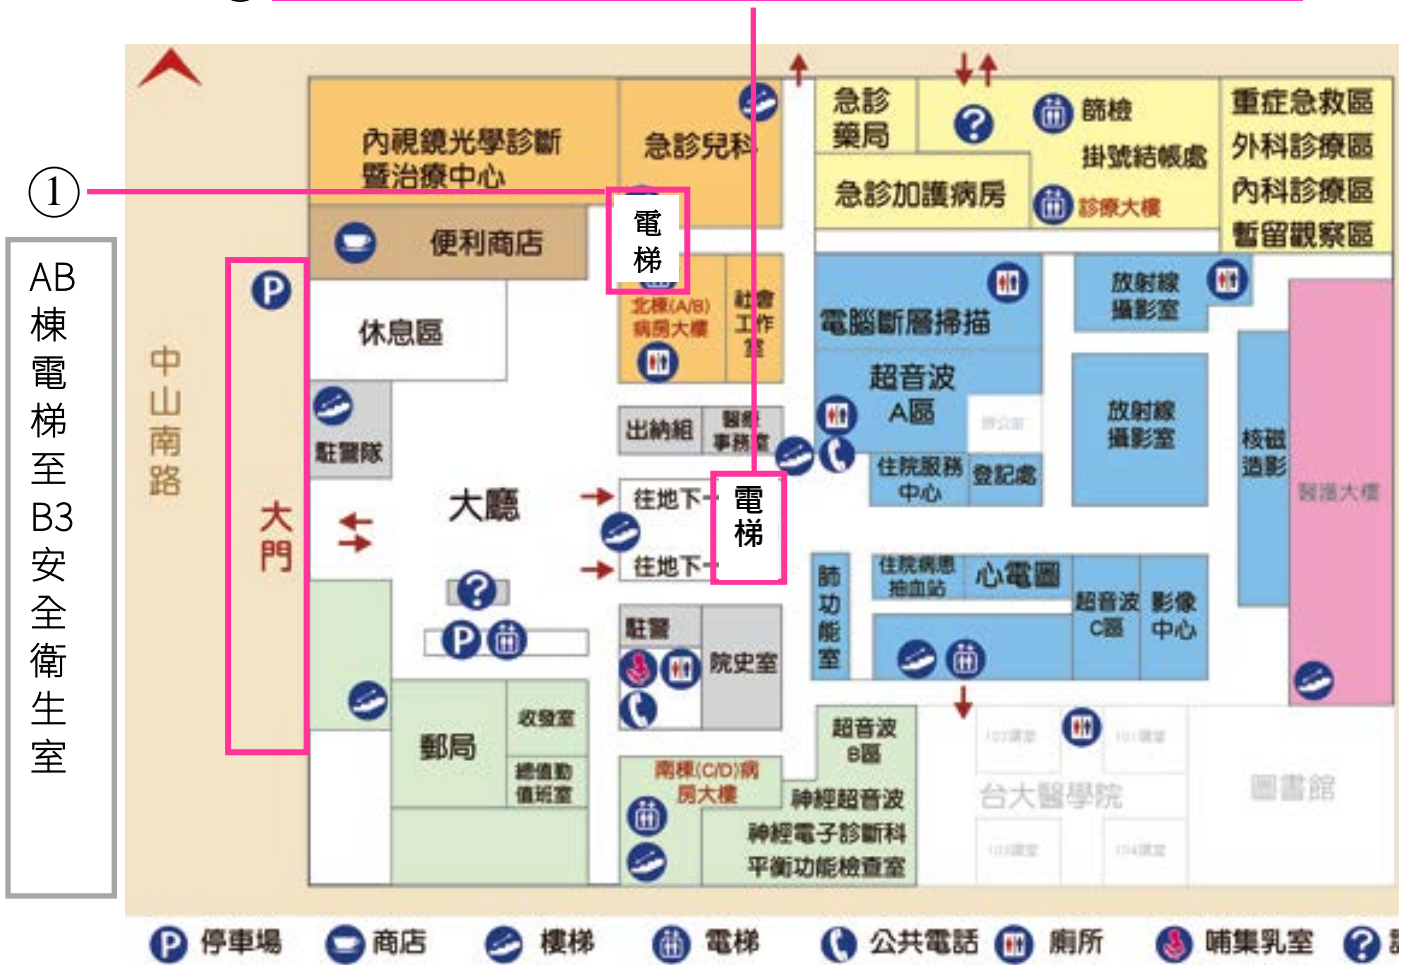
①

AB棟電梯至B3安全衛生室

中山南路

內視鏡光學診斷暨治療中心

急診兒科

急診藥局

篩檢

掛號結帳處

重症急救區
外科診療區
內科診療區
暫留觀察區

急診加護病房

診療大樓

便利商店

電梯

北棟(A/B)病房大樓

社會工作室

電腦斷層掃描

放射線攝影室

休息區

大門

超音波A區

放射線攝影室

核磁造影

醫療大樓

駐警隊

出納組

醫療事務室

住院服務中心

登記處

大廳

往地下

電梯

往地下

肺功能室

住院病患抽血站

心電圖

超音波C區

影像中心

駐警

院史室

郵局

收發室

總值勤值班室

南棟(C/D)病房大樓

超音波B區

神經超音波

神經電子診斷科

平衡功能檢查室

台大醫學院

圖書館

停車場 商店 樓梯 電梯 公共電話 廁所 哺集乳室